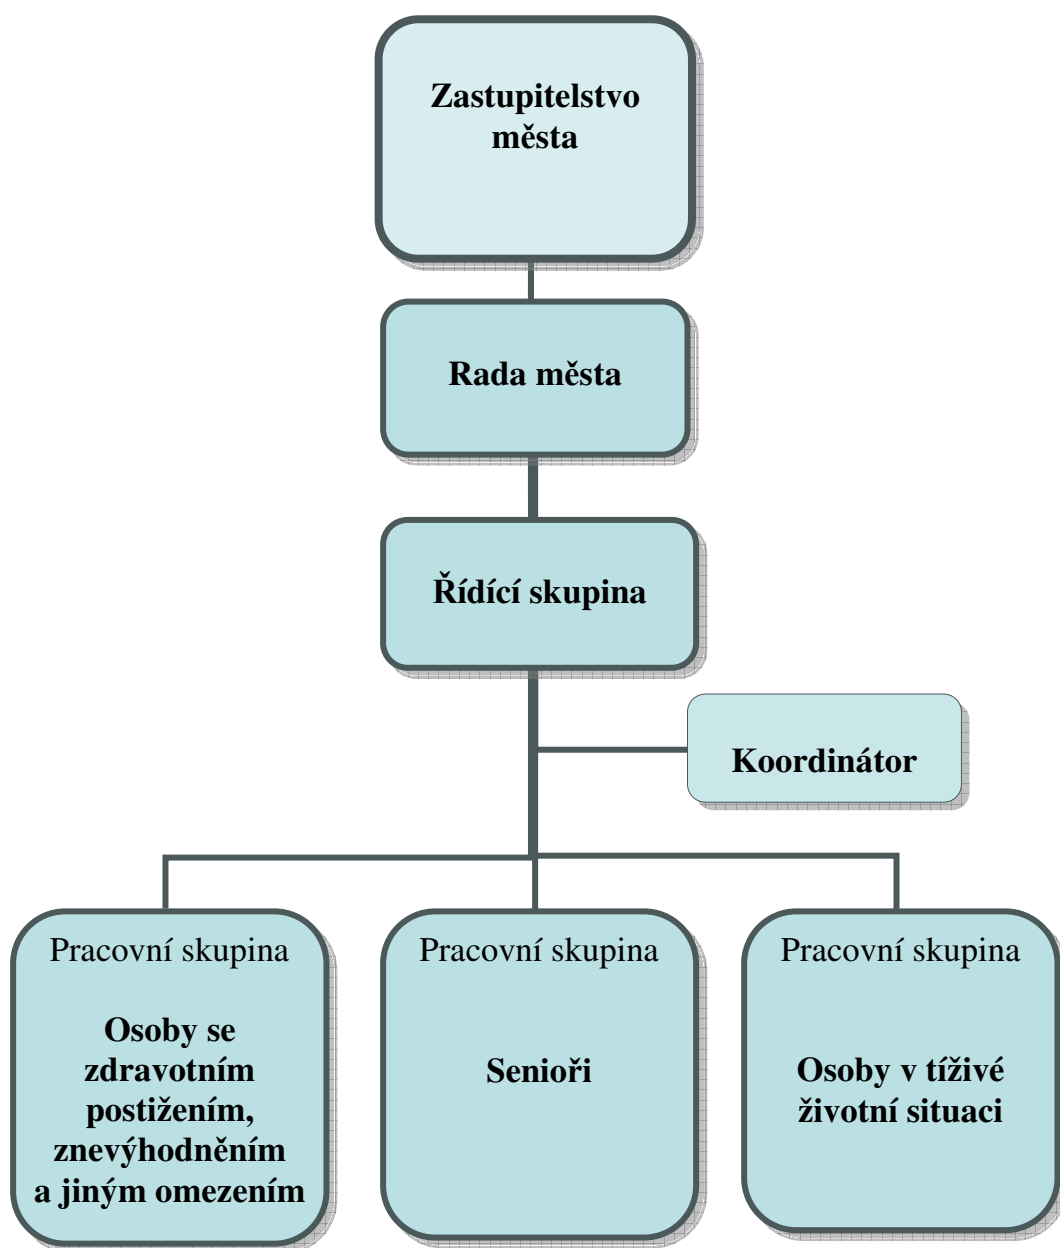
Zastupitelstvo města

Rada města

Řídící skupina

Koordinátor

Pracovní skupina

Osoby se zdravotním postižením, znevýhodněním a jiným omezením

Pracovní skupina

Senioři

Pracovní skupina

Osoby v tíživé životní situaci